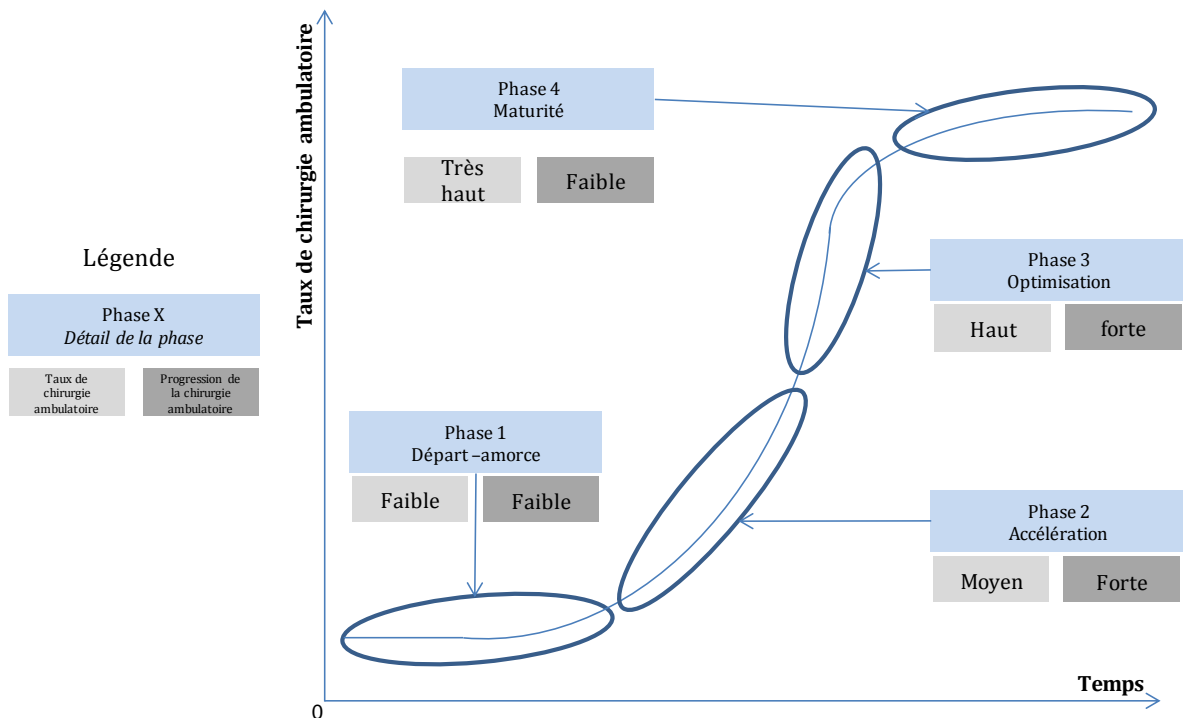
Légende

Phase X
*Détail de la phase*

Taux de chirurgie ambulatoire

Progression de la chirurgie ambulatoire

Taux de chirurgie ambulatoire

Phase 4
Maturité

Très haut

Faible

Phase 3
Optimisation

Haut

forte

Phase 1
Départ –amorce

Faible

Faible

Phase 2
Accélération

Moyen

Forte

Temps

0